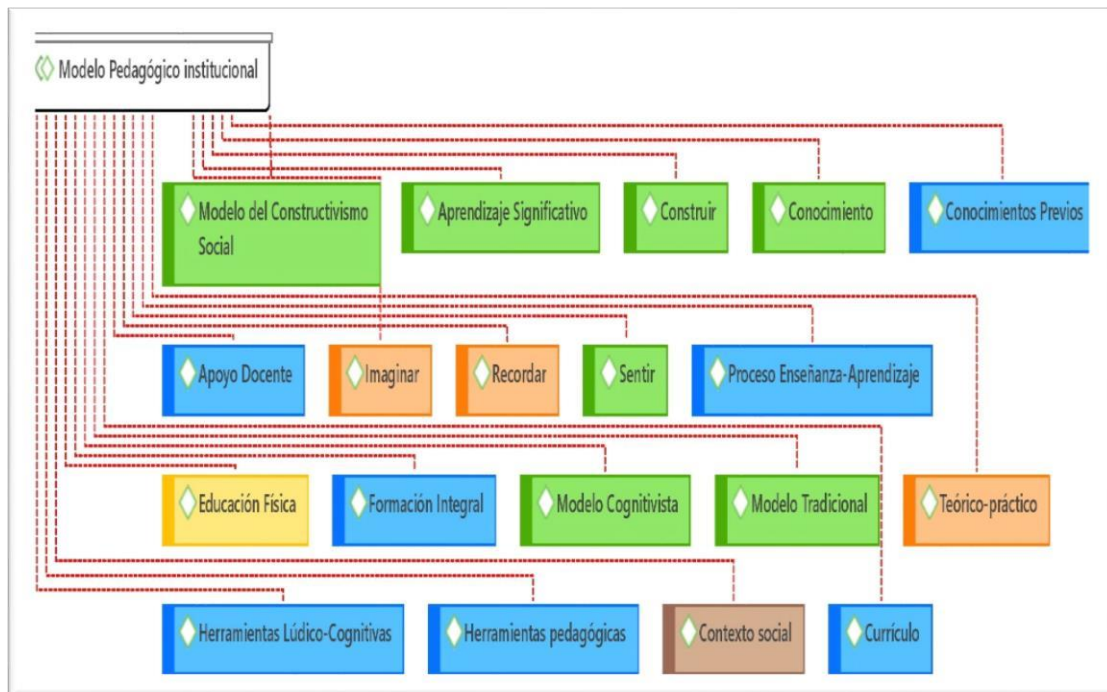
Modelo Pedagógico institucional

Modelo del Constructivismo Social

Aprendizaje Significativo

Construir

Conocimiento

Conocimientos Previos

Apoyo Docente

Imaginar

Recordar

Sentir

Proceso Enseñanza-Aprendizaje

Educación Física

Formación Integral

Modelo Cognitivista

Modelo Tradicional

Teórico-práctico

Herramientas Lúdico-Cognitivas

Herramientas pedagógicas

Contexto social

Currículo